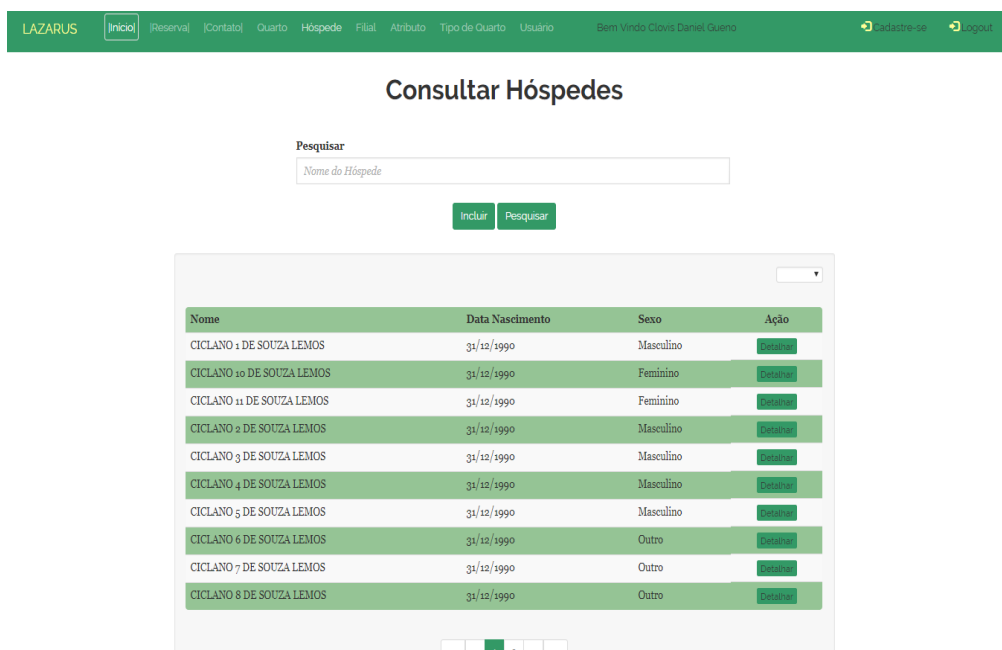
LAZARUS |Inicio| |Reserva| |Contato| Quarto Hóspede Filial Atributo Tipo de Quarto Usuário Bem Vindo Clovis Daniel Gueno Cadastre-se Logout

Consultar Hóspedes

Pesquisar

Nome do Hóspede

Incluir Pesquisar

| Nome | Data Nascimento | Sexo | Ação |
|---|---|---|---|
| CICLANO 1 DE SOUZA LEMOS | 31/12/1990 | Masculino | Detalhar |
| CICLANO 10 DE SOUZA LEMOS | 31/12/1990 | Feminino | Detalhar |
| CICLANO 11 DE SOUZA LEMOS | 31/12/1990 | Feminino | Detalhar |
| CICLANO 2 DE SOUZA LEMOS | 31/12/1990 | Masculino | Detalhar |
| CICLANO 3 DE SOUZA LEMOS | 31/12/1990 | Masculino | Detalhar |
| CICLANO 4 DE SOUZA LEMOS | 31/12/1990 | Masculino | Detalhar |
| CICLANO 5 DE SOUZA LEMOS | 31/12/1990 | Masculino | Detalhar |
| CICLANO 6 DE SOUZA LEMOS | 31/12/1990 | Outro | Detalhar |
| CICLANO 7 DE SOUZA LEMOS | 31/12/1990 | Outro | Detalhar |
| CICLANO 8 DE SOUZA LEMOS | 31/12/1990 | Outro | Detalhar |